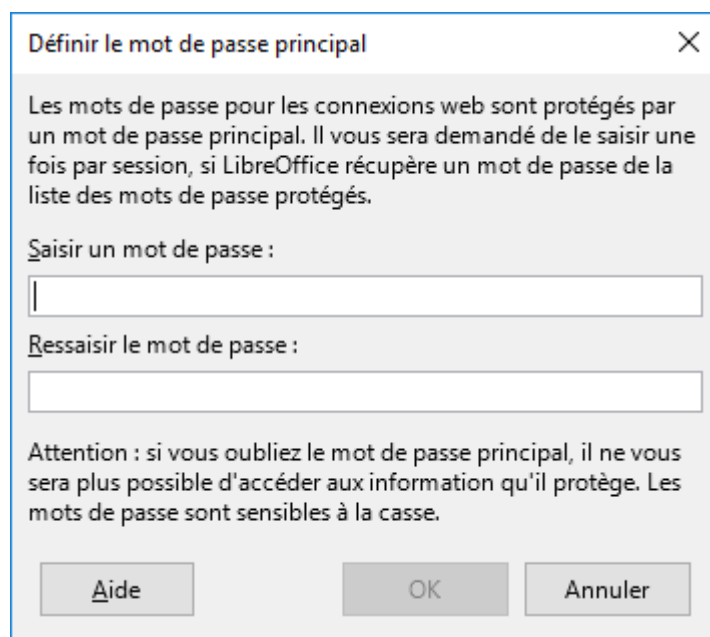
Définir le mot de passe principal

×

Les mots de passe pour les connexions web sont protégés par un mot de passe principal. Il vous sera demandé de le saisir une fois par session, si LibreOffice récupère un mot de passe de la liste des mots de passe protégés.

Saisir un mot de passe :

Ressaisir le mot de passe :

Attention : si vous oubliez le mot de passe principal, il ne vous sera plus possible d'accéder aux information qu'il protège. Les mots de passe sont sensibles à la casse.

Aide

OK

Annuler